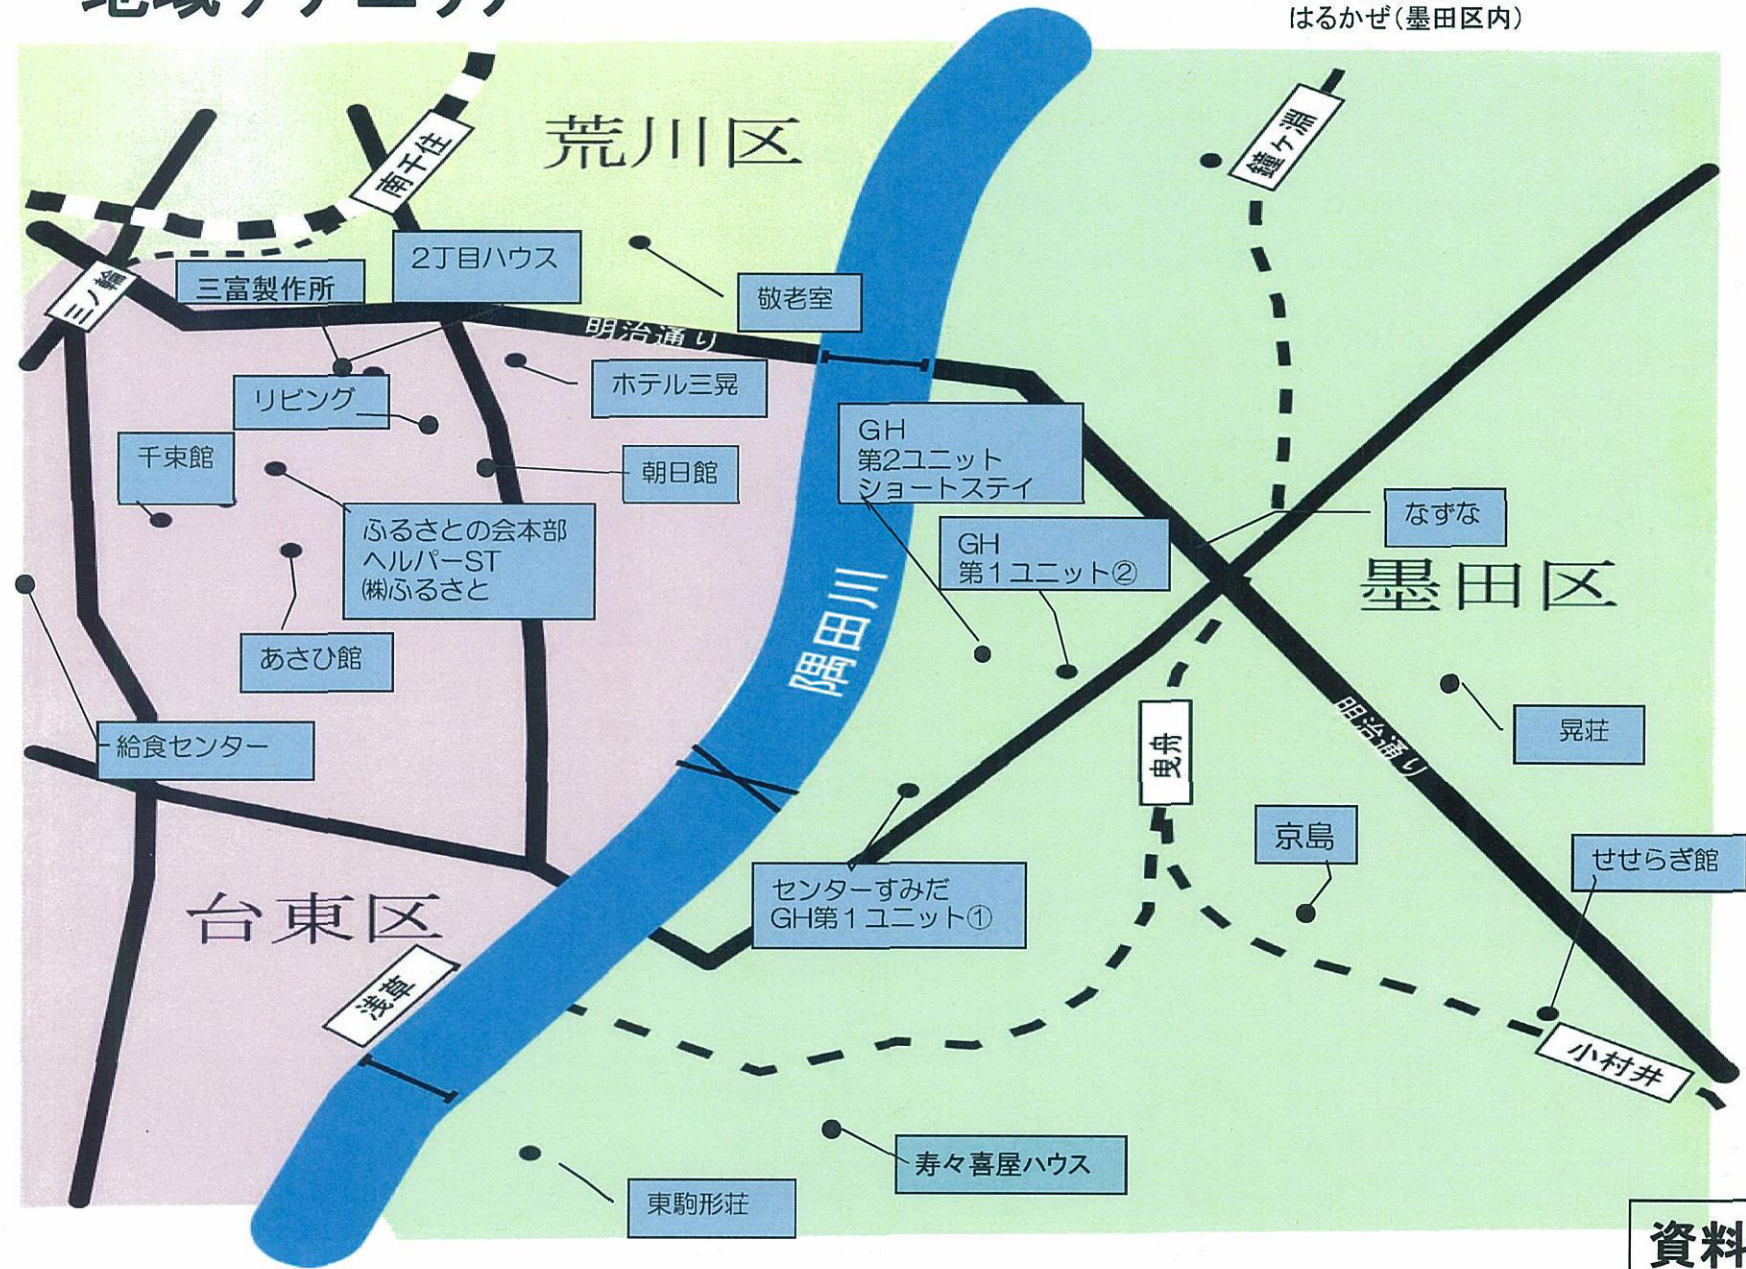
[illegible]

はるかぜ(墨田区内)

荒川区

南千住

鐘ヶ淵

三ノ輪

2丁目ハウス

三富製作所

敬老室

明治通り

リビング

ホテル三晃

千束館

朝日館

GH
第2ユニット
ショートステイ

なずな

ふるさとの会本部
ヘルパーST
㈱ふるさと

GH
第1ユニット②

墨田区

隅田川

あさひ館

晃荘

明治通り

曳舟

給食センター

京島

せせらぎ館

センターすみだ
GH第1ユニット①

台東区

浅草

小村井

寿々喜屋ハウス

東駒形荘

資料